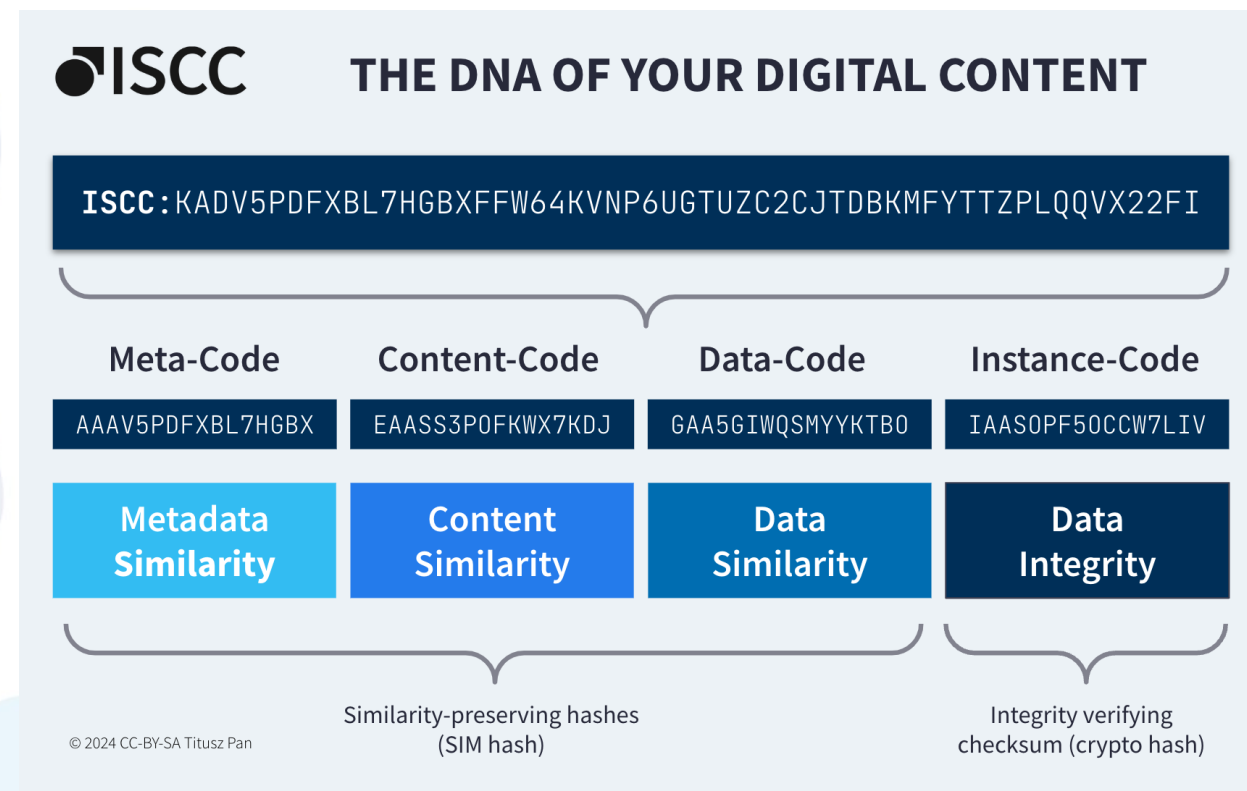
ISCC

THE DNA OF YOUR DIGITAL CONTENT

ISCC:KADV5PDFXBL7HGBXFFW64KVNP6UGTUZC2CJTDBKMFYTTZPLQQVX22FI

Meta-Code

AAAV5PDFXBL7HGBX

Metadata Similarity

Content-Code

EAASS3POFKWX7KDJ

Content Similarity

Data-Code

GAA5GIWQSMYYKTBO

Data Similarity

Instance-Code

IAASOPF5OCCW7LIV

Data Integrity

Similarity-preserving hashes (SIM hash)

Integrity verifying checksum (crypto hash)

© 2024 CC-BY-SA Titusz Pan